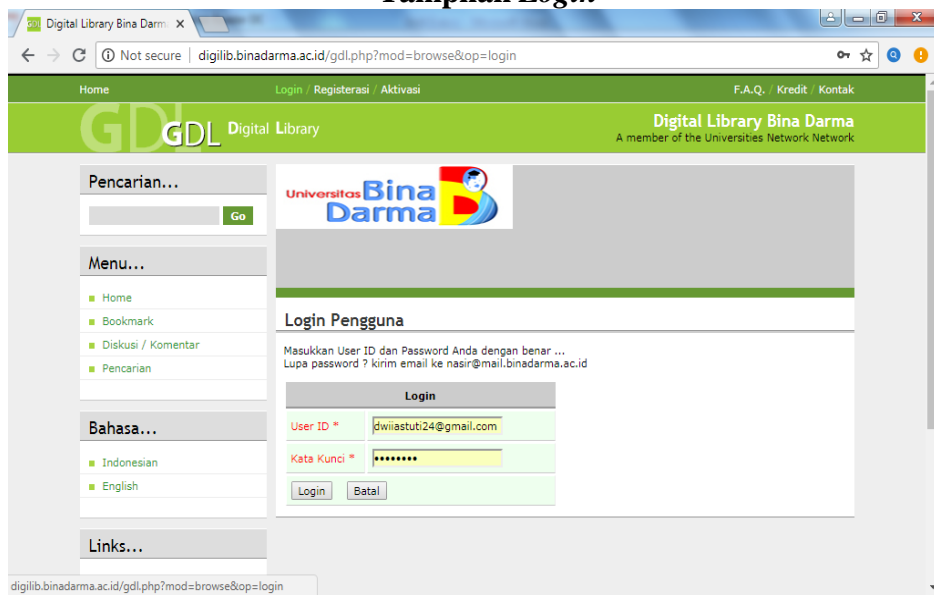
Tampilan Login

Digital Library Bina Darm ×

Not secure | digilib.binadarma.ac.id/gdl.php?mod=browse&op=login

Home

Login / Registerasi / Aktivasi

F.A.Q. / Kredit / Kontak

GDL Digital Library

Digital Library Bina Darma
A member of the Universities Network Network

Pencarian...

Go

Menu...

Home
Bookmark
Diskusi / Komentar
Pencarian

Bahasa...

Indonesian
English

Links...

Universitas Bina Darma

Login Pengguna

Masukkan User ID dan Password Anda dengan benar ...
Lupa password ? kirim email ke nasir@mail.binadarma.ac.id

| Login | |
|---|---|
| User ID * | dwiiastuti24@gmail.com |
| Kata Kunci * | •••••••• |
| Login | Batal |

digilib.binadarma.ac.id/gdl.php?mod=browse&op=login